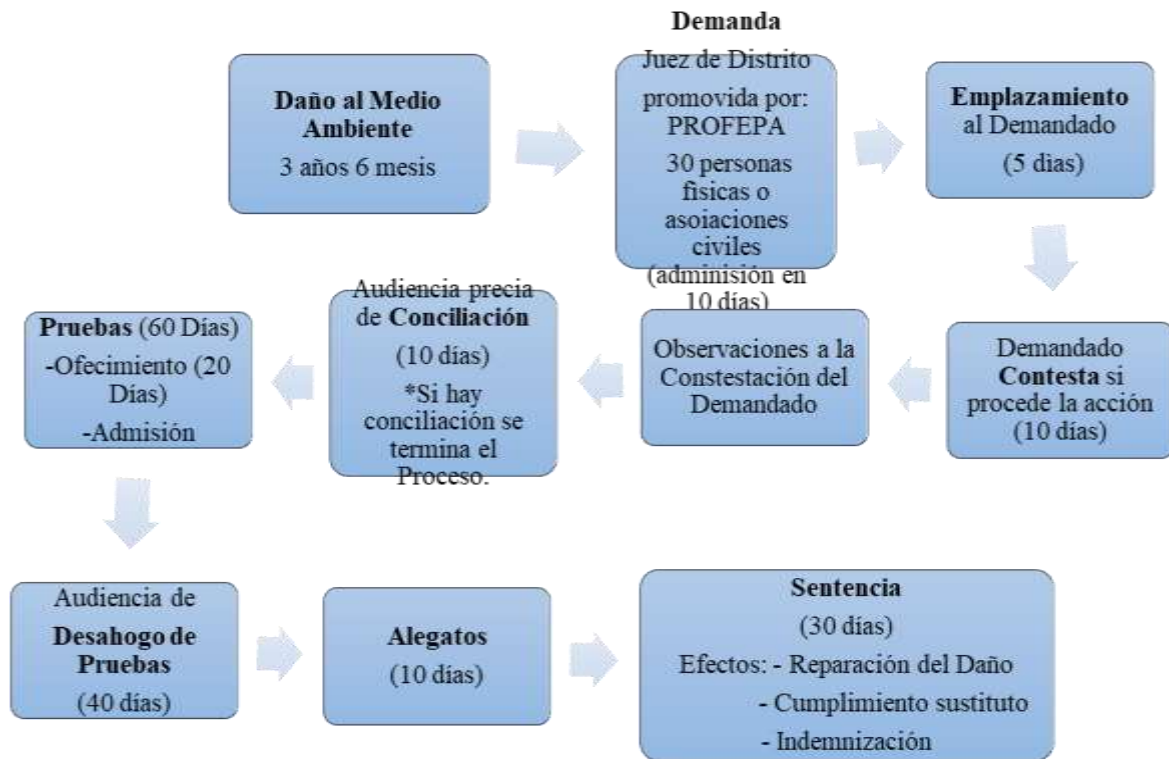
**Daño al Medio Ambiente**
3 años 6 mesis

**Demanda**
Juez de Distrito
promovida por:
PROFEPA
30 personas fisicas o asoiaciones civiles
(adminisión en 10 días)

**Emplazamiento** al Demandado
(5 dias)

Demandado **Contesta** si procede la acción
(10 días)

Observaciones a la Constestación del Demandado

Audiencia precia de **Conciliación**
(10 días)
*Si hay conciliación se termina el Proceso.

**Pruebas** (60 Días)
-Ofecimiento (20 Días)
-Admisión

Audiencia de **Desahogo de Pruebas**
(40 días)

**Alegatos**
(10 días)

**Sentencia**
(30 días)
Efectos: - Reparación del Daño
- Cumplimiento sustituto
- Indemnización